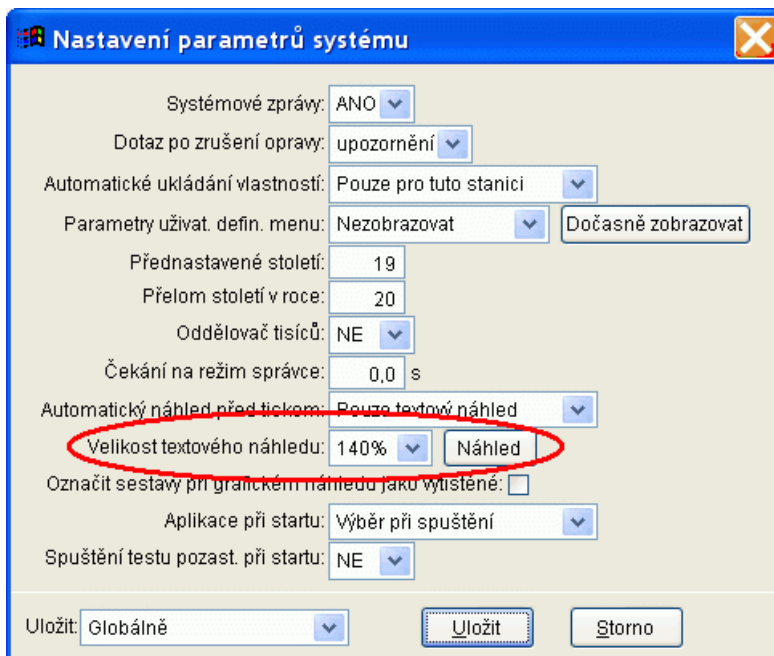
Nastavení parametrů systému

Systémové zprávy: ANO

Dotaz po zrušení opravy: upozornění

Automatické ukládání vlastností: Pouze pro tuto stanici

Parametry uživat. defin. menu: Nezobrazovat Dočasně zobrazovat

Přednastavené století: 19

Přelom století v roce: 20

Oddělovač tisíců: NE

Čekání na režim správce: 0,0 s

Automatický náhled před tiskem: Pouze textový náhled

Velikost textového náhledu: 140% Náhled

Označit sestavy při grafickém náhledu jako vytištěné:

Aplikace při startu: Výběr při spuštění

Spuštění testu pozast. při startu: NE

Uložit: Globálně Uložit Storno